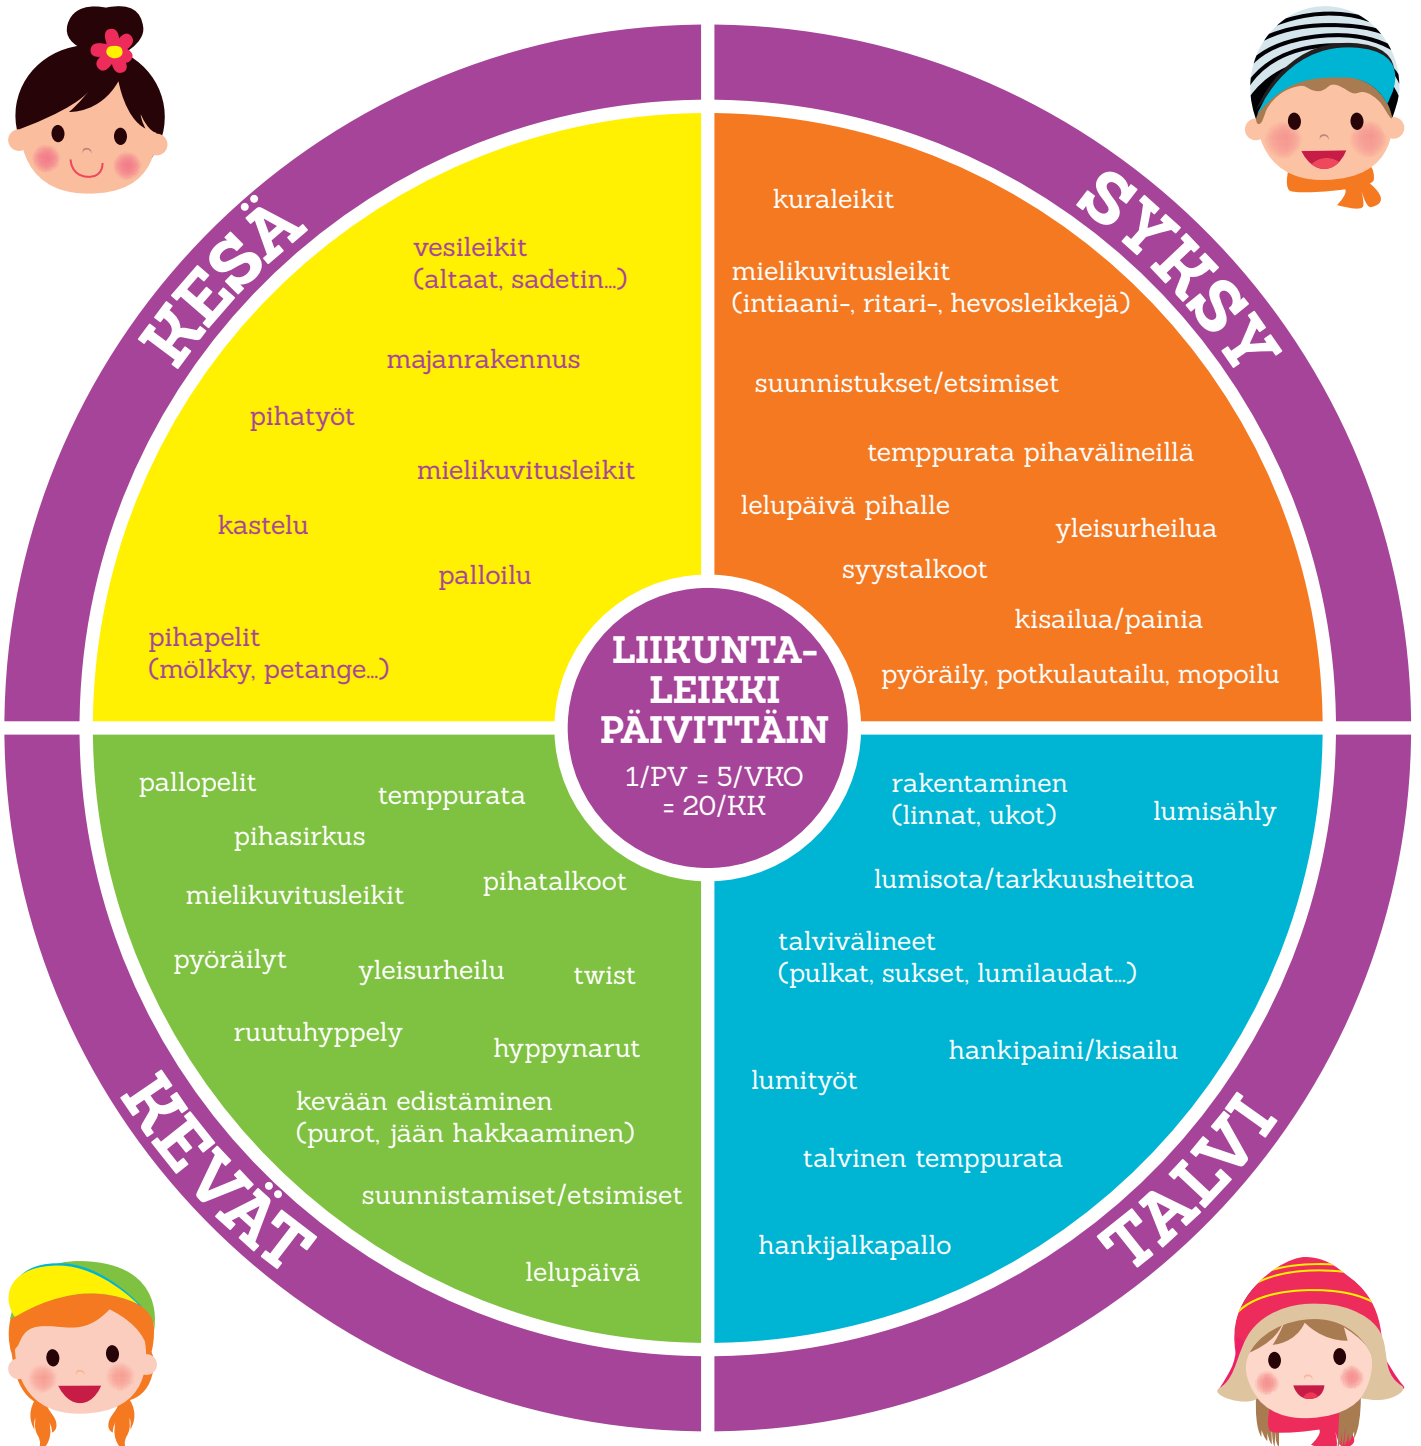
LIIKUNTA-
LEIKKI
PÄIVITTÄIN

1/PV = 5/VKO
= 20/KK

KESÄ

vesileikit
(altaat, sadetin...)

majanrakennus

pihatyöt

mielikuvitusleikit

kastelu

palloilu

pihapelit
(mölkky, petange...)

SYKSY

kuraleikit

mielikuvitusleikit
(intiaani-, ritari-, hevosleikkejä)

suunnistukset/etsimiset

temppurata pihavälineillä

lelupäivä pihalle

yleisurheilua

syystalkoot

kisailua/painia

pyöräily, potkulautailu, mopoilu

KEVÄT

pallopelit

temppurata

pihasirkus

mielikuvitusleikit

pihatalkoot

pyöräilyt

yleisurheilu

twist

ruutuhyppely

hyppynarut

kevään edistäminen
(purot, jään hakkaaminen)

suunnistamiset/etsimiset

lelupäivä

TALVI

rakentaminen
(linnat, ukot)

lumisähly

lumisota/tarkkuusheittoa

talvivälineet
(pulkat, sukset, lumilaudat...)

hankipaini/kisailu

lumityöt

talvinen temppurata

hankijalkapallo